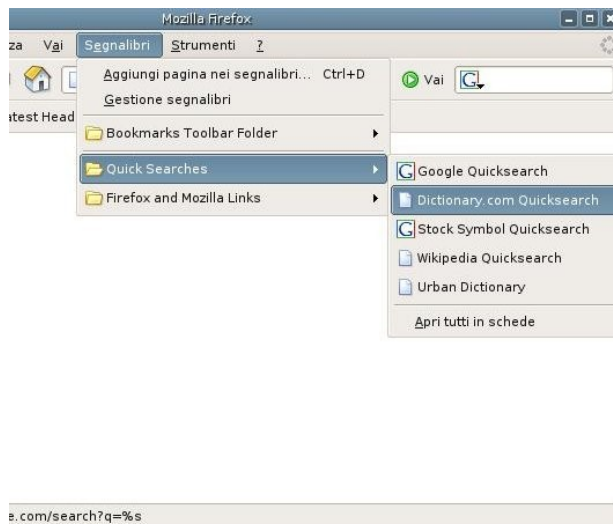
Mozilla Firefox

za Vai Segnalibri Strumenti ?

atest Head

Aggiungi pagina nei segnalibri... Ctrl+D
Gestione segnalibri

Bookmarks Toolbar Folder

Quick Searches

Firefox and Mozilla Links

Vai

Google Quicksearch
Dictionary.com Quicksearch
Stock Symbol Quicksearch
Wikipedia Quicksearch
Urban Dictionary
Apri tutti in schede

e.com/search?q=%s